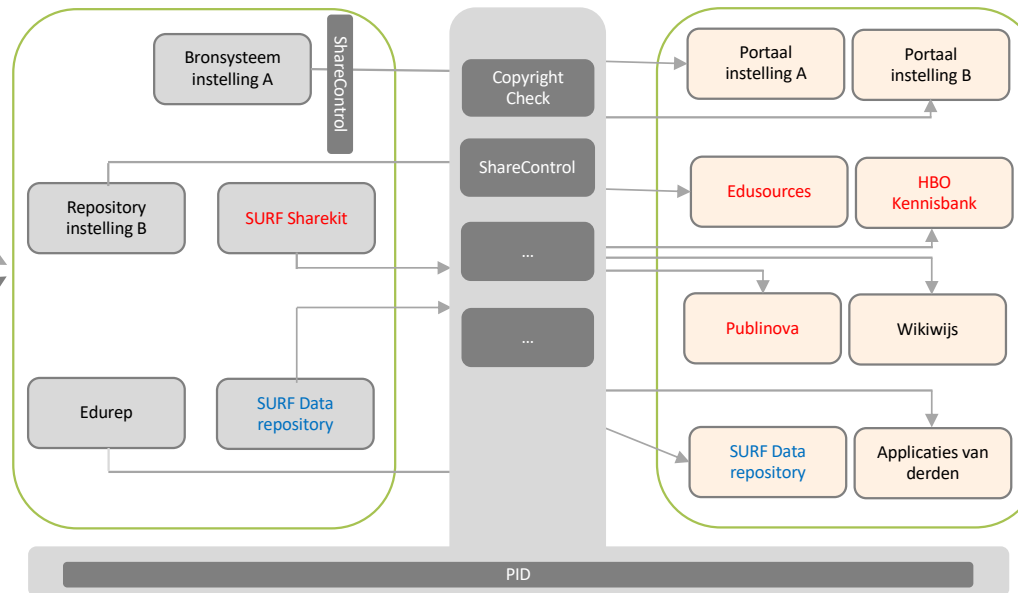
Bronsysteem instelling A

ShareControl

Repository instelling B

SURF Sharekit

Edurep

SURF Data repository

Copyright Check

ShareControl

...

...

Portaal instelling A

Portaal instelling B

Edusources

HBO Kennisbank

Publinova

Wikiwijs

SURF Data repository

Applicaties van derden

PID